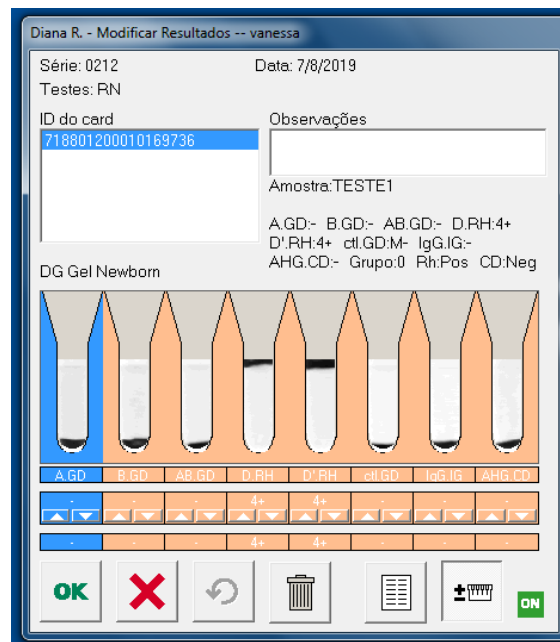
Diana R. - Modificar Resultados -- vanessa

Série: 0212

Data: 7/8/2019

Testes: RN

ID do card

718801200010169736

Observações

Amostra:TESTE1

A.GD:- B.GD:- AB.GD:- D.RH:4+ D'.RH:4+ ctl.GD:M- IgG.IG:- AHG.CD:- Grupo:0 Rh:Pos CD:Neg

DG Gel Newborn

| A.GD | B.GD | AB.GD | D.RH | D'.RH | ctl.GD | IgG.IG | AHG.CD |
|---|---|---|---|---|---|---|---|
| - | - | - | 4+ | 4+ | - | - | - |
| - | - | - | 4+ | 4+ | - | - | - |

OK

ON